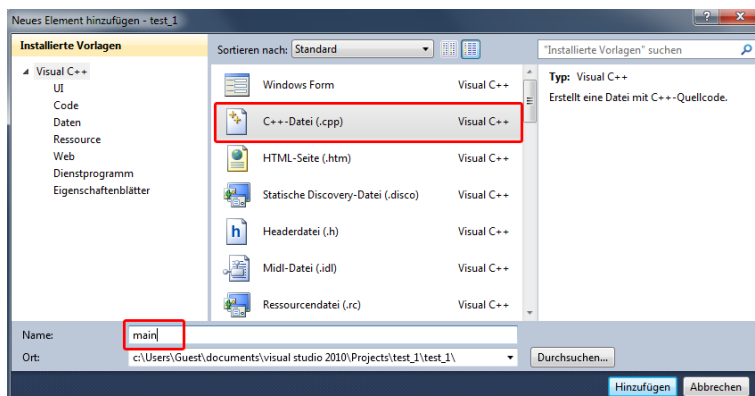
Neues Element hinzufügen - test_1

?
X

Installierte Vorlagen

Sortieren nach: Standard

"Installierte Vorlagen" suchen

Visual C++
UI
Code
Daten
Ressource
Web
Dienstprogramm
Eigenschaftenblätter

| | |
|---|---|
| Windows Form | Visual C++ |
| C++-Datei (.cpp) | Visual C++ |
| HTML-Seite (.htm) | Visual C++ |
| Statische Discovery-Datei (.disco) | Visual C++ |
| Headerdatei (.h) | Visual C++ |
| Midl-Datei (.idl) | Visual C++ |
| Ressourcendatei (.rc) | Visual C++ |

Typ: Visual C++
Erstellt eine Datei mit C++-Quellcode.

Name: main

Ort: c:\Users\Guest\documents\visual studio 2010\Projects\test_1\test_1\

Durchsuchen...

Hinzufügen
Abbrechen